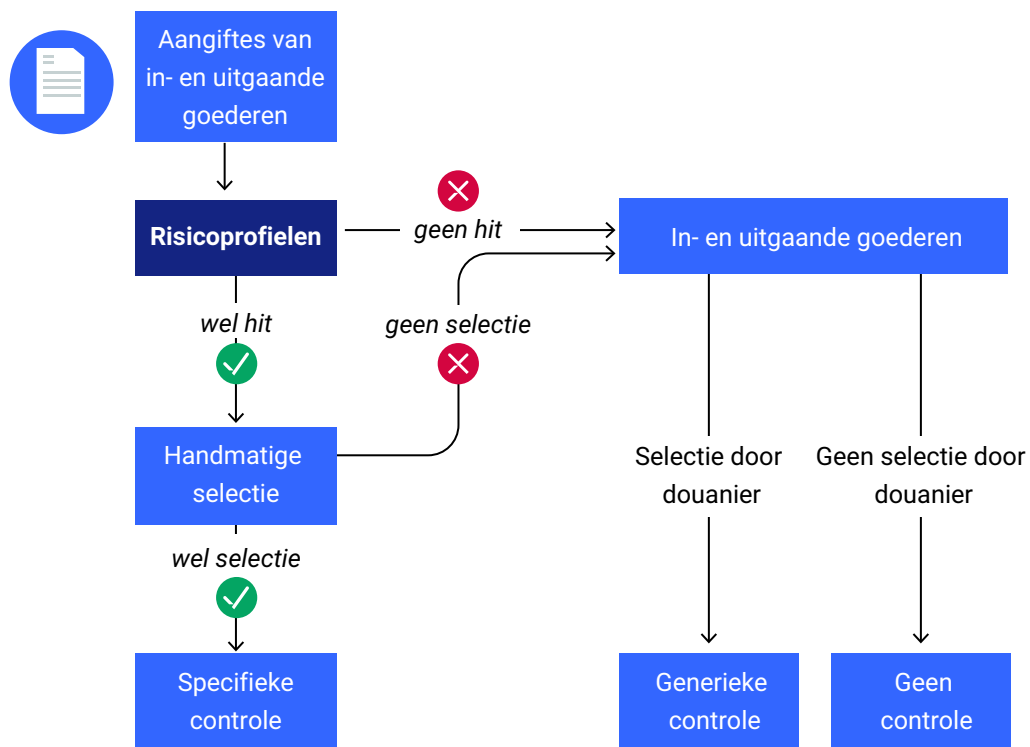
Aangiftes van in- en uitgaande goederen

Risicoprofielen

geen hit

In- en uitgaande goederen

wel hit

geen selectie

Handmatige selectie

Selectie door douanier

Geen selectie door douanier

wel selectie

Specifieke controle

Generieke controle

Geen controle